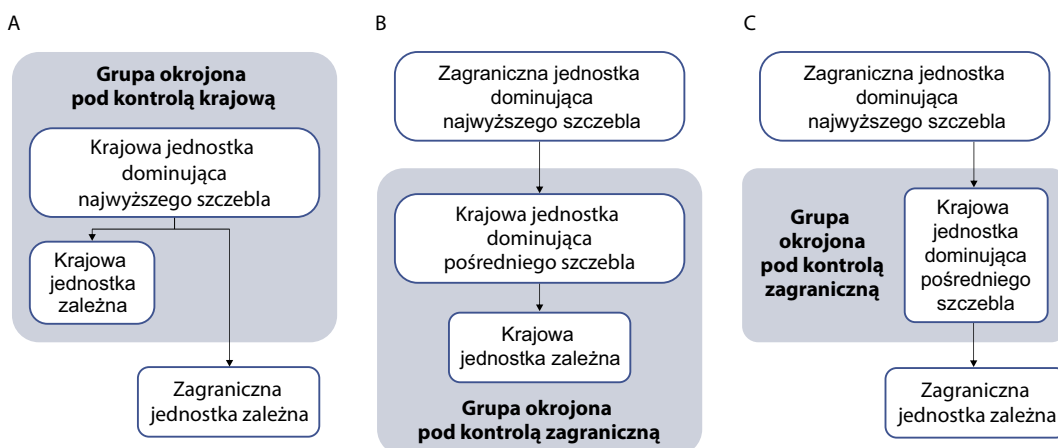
A

Grupa okrojona pod kontrolą krajową

Krajowa jednostka dominująca najwyższego szczebla

Krajowa jednostka zależna

Zagraniczna jednostka zależna

B

Zagraniczna jednostka dominująca najwyższego szczebla

Krajowa jednostka dominująca pośredniego szczebla

Krajowa jednostka zależna

Grupa okrojona pod kontrolą zagraniczną

C

Zagraniczna jednostka dominująca najwyższego szczebla

Grupa okrojona pod kontrolą zagraniczną

Krajowa jednostka dominująca pośredniego szczebla

Zagraniczna jednostka zależna